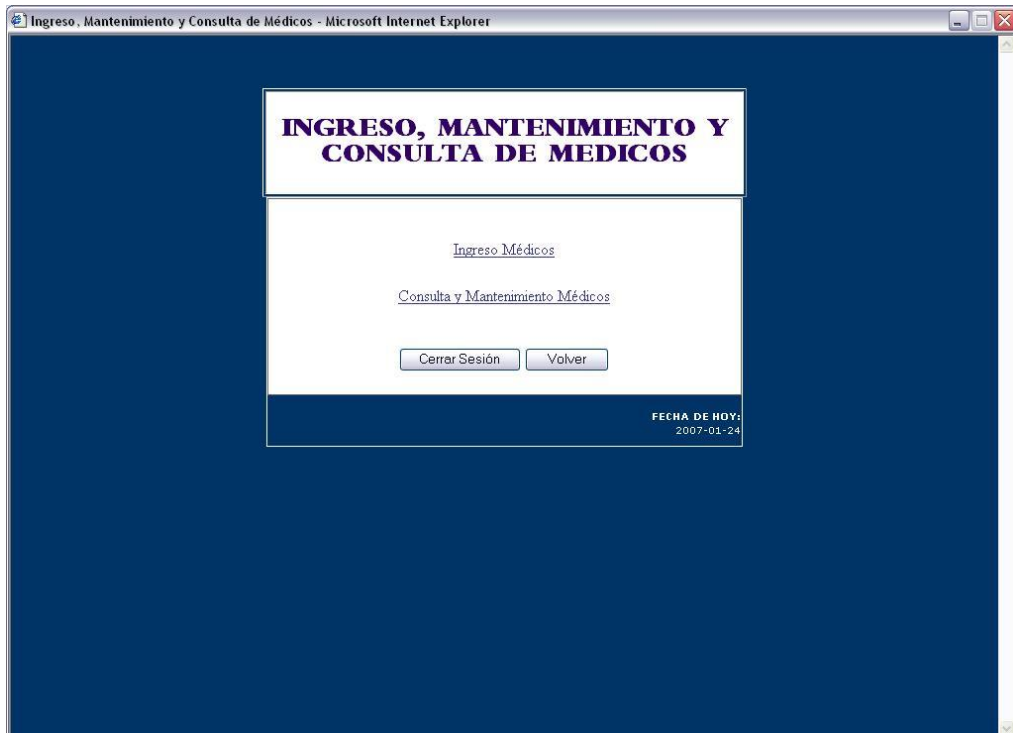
Ingreso, Mantenimiento y Consulta de Médicos - Microsoft Internet Explorer

INGRESO, MANTENIMIENTO Y CONSULTA DE MEDICOS

Ingreso Médicos

Consulta y Mantenimiento Médicos

Cerrar Sesión Volver

FECHA DE HOY:
2007-01-24